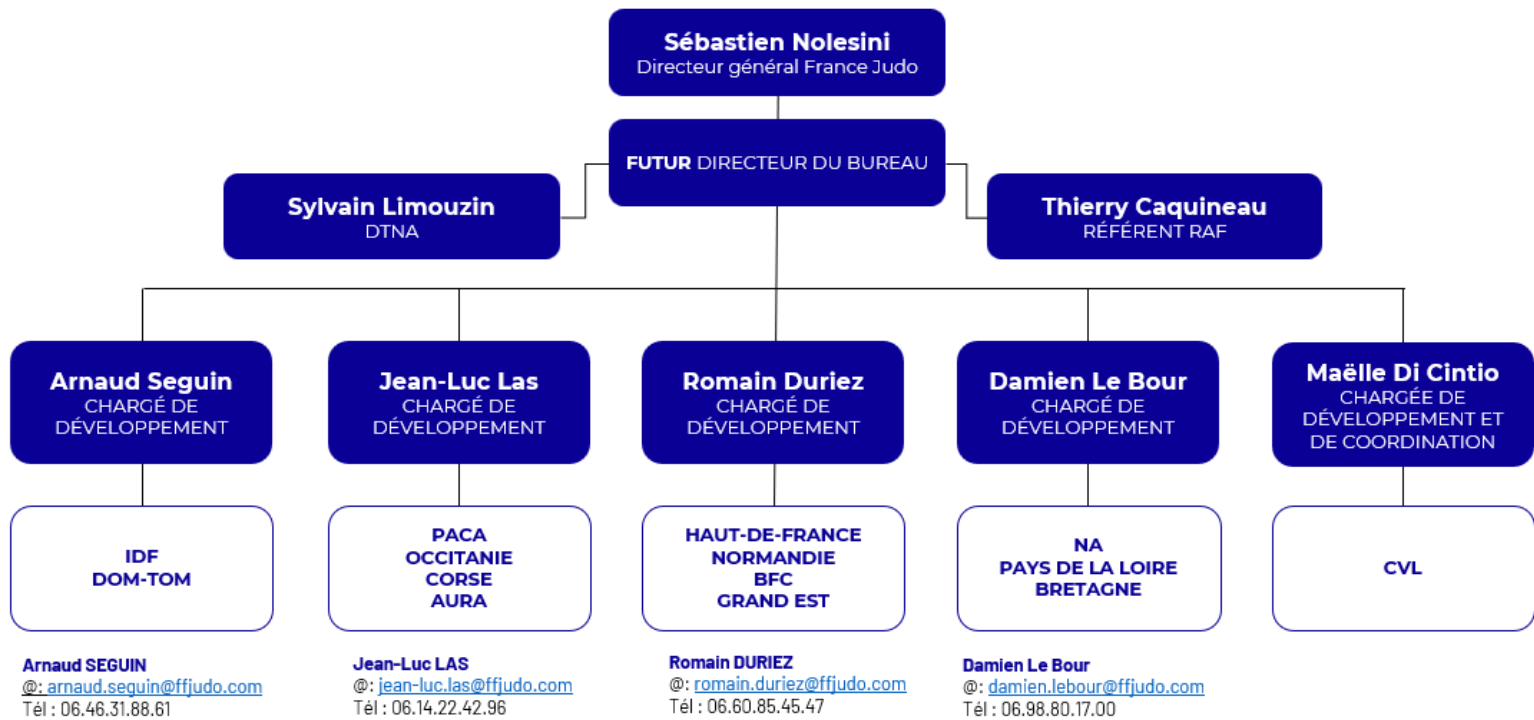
Sébastien Nolesini
Directeur général France Judo

FUTUR DIRECTEUR DU BUREAU

Sylvain Limouzin
DTNA

Thierry Caquineau
RÉFÉRENT RAF

Arnaud Seguin
CHARGÉ DE DÉVELOPPEMENT

Jean-Luc Las
CHARGÉ DE DÉVELOPPEMENT

Romain Duriez
CHARGÉ DE DÉVELOPPEMENT

Damien Le Bour
CHARGÉ DE DÉVELOPPEMENT

Maëlle Di Cintio
CHARGÉE DE DÉVELOPPEMENT ET DE COORDINATION

IDF
DOM-TOM

PACA
OCCITANIE
CORSE
AURA

HAUT-DE-FRANCE
NORMANDIE
BFC
GRAND EST

NA
PAYS DE LA LOIRE
BRETAGNE

CVL

Arnaud SEGUIN
@: arnaud.seguin@ffjudo.com
Tél : 06.46.31.88.61

Jean-Luc LAS
@: jean-luc.las@ffjudo.com
Tél : 06.14.22.42.96

Romain DURIEZ
@: romain.duriez@ffjudo.com
Tél : 06.60.85.45.47

Damien Le Bour
@: damien.lebour@ffjudo.com
Tél : 06.98.80.17.00